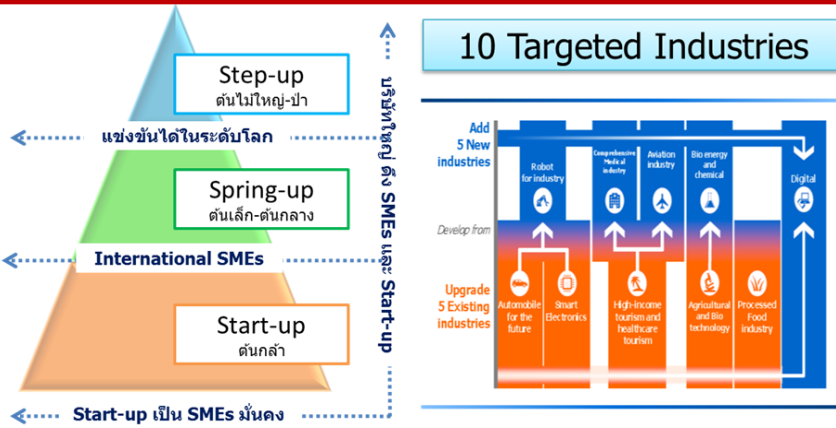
Step-up
ต้นไม้ใหญ่-ป่า

แข่งขันได้ในระดับโลก

Spring-up
ต้นเล็ก-ต้นกลาง

International SMEs

Start-up
ต้นกล้า

Start-up เป็น SMEs มั่นคง

บริษัทใหญ่ ดึง SMEs และ Start-up

10 Targeted Industries

Add 5 New industries

Robot for industry

Comprehensive Medical industry

Aviation industry

Bio energy and chemical

Digital

Develop from

Upgrade 5 Existing industries

Automobile for the future

Smart Electronics

High-income tourism and healthcare tourism

Agricultural and Bio technology

Processed Food industry